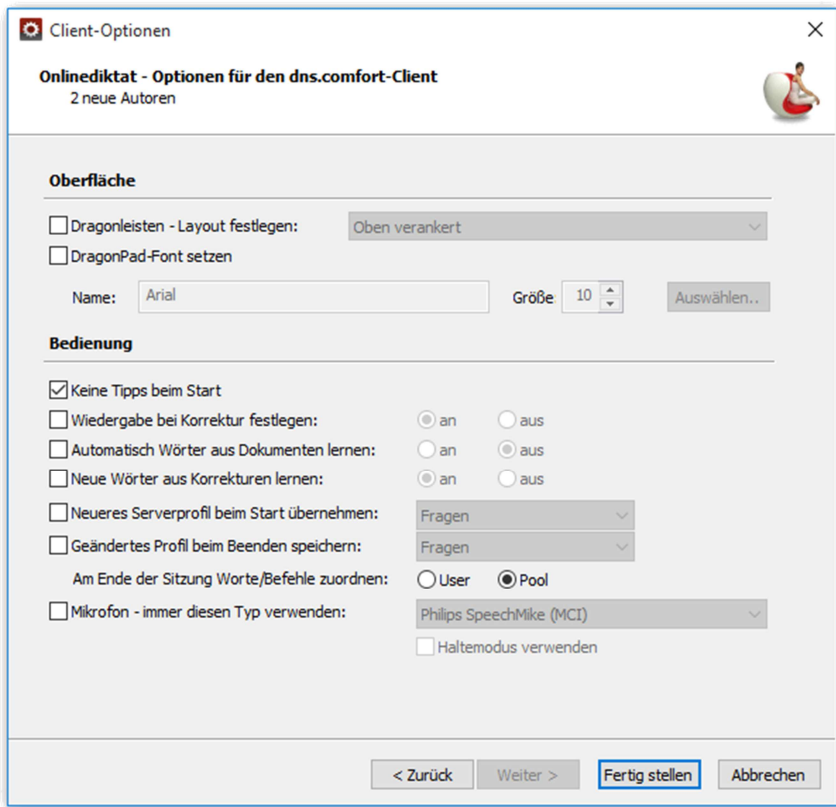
Client-Optionen

Onlinediktat - Optionen für den dns.comfort-Client
2 neue Autoren

Oberfläche

Dragonleisten - Layout festlegen: Oben verankert

DragonPad-Font setzen

Name: Arial Größe 10 Auswählen..

Bedienung

Keine Tipps beim Start

Wiedergabe bei Korrektur festlegen: an aus

Automatisch Wörter aus Dokumenten lernen: an aus

Neue Wörter aus Korrekturen lernen: an aus

Neueres Serverprofil beim Start übernehmen: Fragen

Geändertes Profil beim Beenden speichern: Fragen

Am Ende der Sitzung Worte/Befehle zuordnen: User Pool

Mikrofon - immer diesen Typ verwenden: Philips SpeechMike (MCI)

Haltemodus verwenden

< Zurück Weiter > Fertig stellen Abbrechen